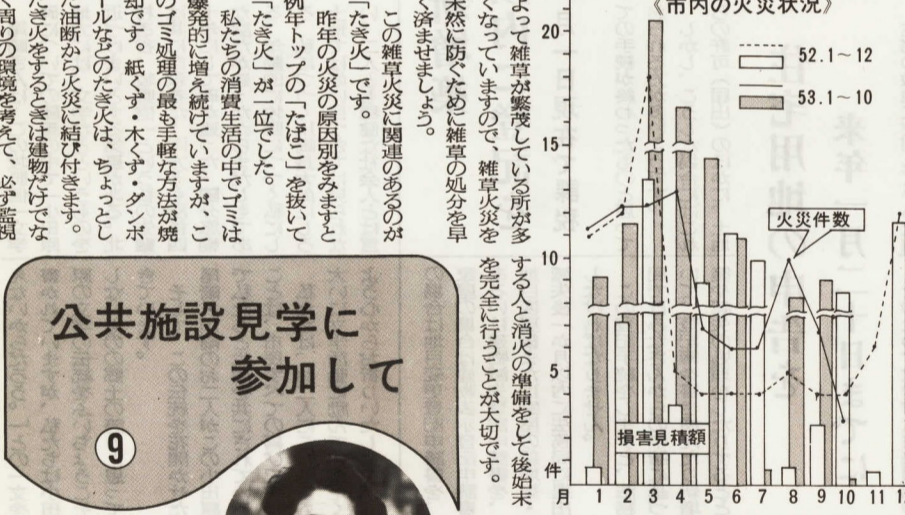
よって雑草が繁茂している所が多くなっていますので、雑草火災を未然に防ぐために雑草の処分を早く済ませましょう。

この雑草火災に関連のあるのが「たき火」です。

昨年の火災の原因別をみますと例年トップの「たばこ」を抜いて「たき火」が一位でした。

私たちの消費生活の中でゴミは爆発的に増え続けていますが、このゴミ処理の最も手軽な方法が焼却です。紙くず・木くず・ダンボールなどのたき火は、ちょっとした油断から火災に結び付きます。たき火をするときは建物だけでなく周りの環境を考えて、必ず監視する人と消火の準備をして後始末を完全に行うことが大切です。

公共施設見学に参加して

⑨

《市内の火災状況》

52.1～12
53.1～10

火災件数

損害見積額

20
15
10
5
件
月 1 2 3 4 5 6 7 8 9 10 11 12